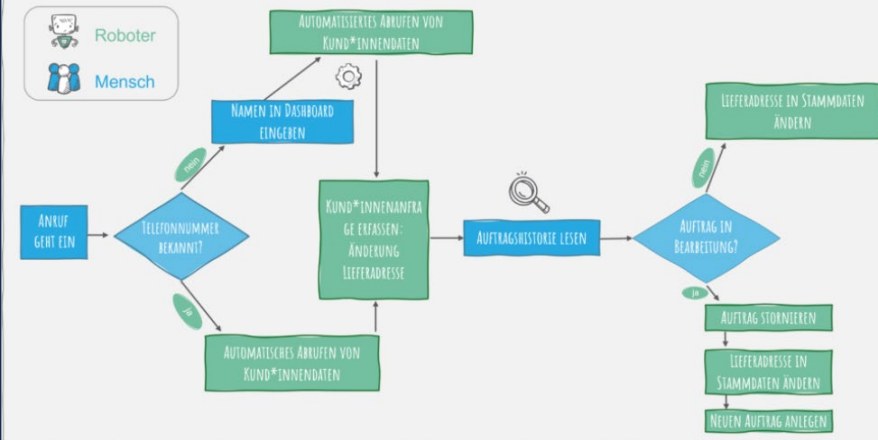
Roboter

Mensch

Automatisiertes Abrufen von Kund*innendaten

Namen in Dashboard eingeben

nein

Anruf geht ein

Telefonnummer bekannt?

ja

Automatisches Abrufen von Kund*innendaten

Kund*innenanfrage erfassen: Änderung Lieferadresse

Auftragshistorie lesen

Auftrag in Bearbeitung?

nein

Lieferadresse in Stammdaten ändern

ja

Auftrag stornieren

Lieferadresse in Stammdaten ändern

Neuen Auftrag anlegen